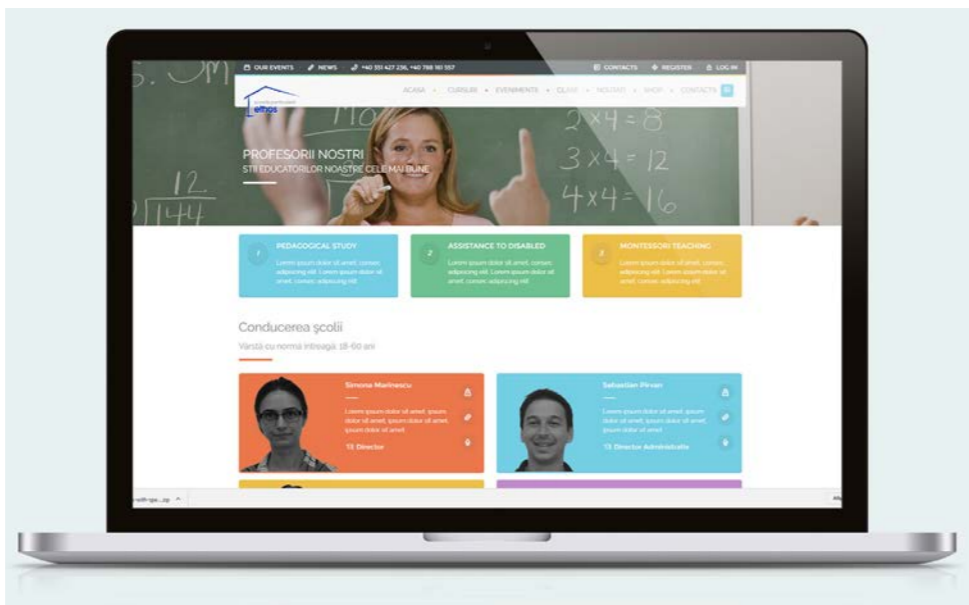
OUR EVENTS NEWS +40 351 427 236, +40 788 161 557 CONTACTS REGISTER LOG IN

ethos

ACASA CURSURI EVENIMENTE CLASE NOUTATI SHOP CONTACTE

PROFESORII NOSTRI
STI EDUCATORILOR NOASTRE CELE MAI BUNE

1 PEDAGOGICAL STUDY
Lorem ipsum dolor sit amet, consec adipiscing elit. Lorem ipsum dolor sit amet, consec adipiscing elit.

2 ASSISTANCE TO DISABLED
Lorem ipsum dolor sit amet, consec adipiscing elit. Lorem ipsum dolor sit amet, consec adipiscing elit.

3 MONTESSORI TEACHING
Lorem ipsum dolor sit amet, consec adipiscing elit. Lorem ipsum dolor sit amet, consec adipiscing elit.

Conducerea școlii
Vârstă cu normă întreagă: 18-60 ani

Simona Marinescu
Lorem ipsum dolor sit amet, ipsum dolor sit amet, ipsum dolor sit amet, ipsum dolor sit amet.
Director

Sebastian Pirvan
Lorem ipsum dolor sit amet, ipsum dolor sit amet, ipsum dolor sit amet, ipsum dolor sit amet.
Director Administrativ